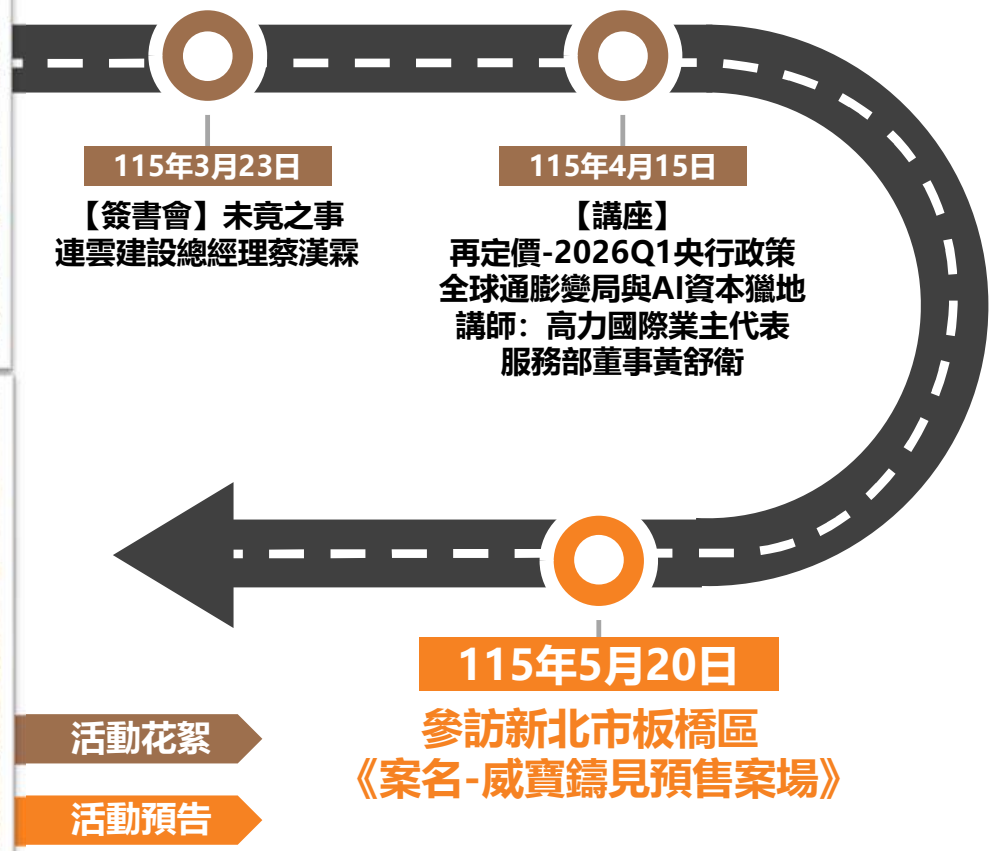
115年3月23日

【簽書會】未竟之事
連雲建設總經理蔡漢霖

115年4月15日

【講座】
再定價-2026Q1央行政策
全球通膨變局與AI資本獵地
講師：高力國際業主代表
服務部董事黃舒衛

115年5月20日

參訪新北市板橋區
《案名-威寶鑄見預售案場》

活動花絮

活動預告